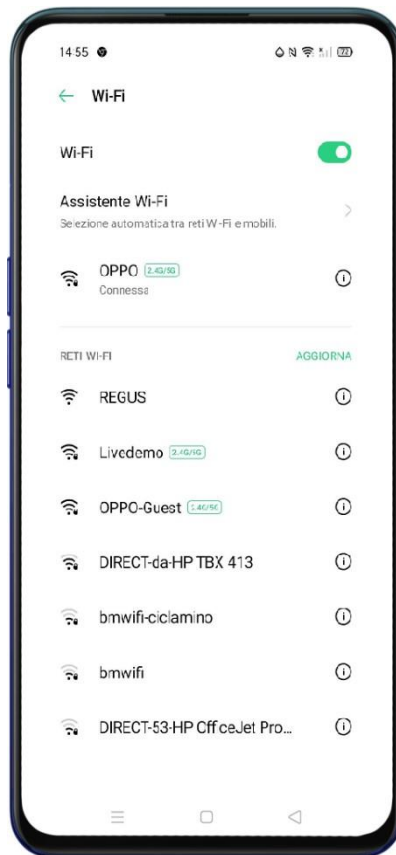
14:55

Wi-Fi

Wi-Fi

Assistente Wi-Fi
Selezione automatica tra reti Wi-Fi e mobili.

OPPO 2.4G/5G
Connessa

RETI WI-FI
AGGIORNA

REGUS

Livedemo 2.4G/5G

OPPO-Guest 2.4G/5G

DIRECT-da-HP TBX 413

bmwifi-ciclamino

bmwifi

DIRECT-53-HP Cff ceJet Pro...